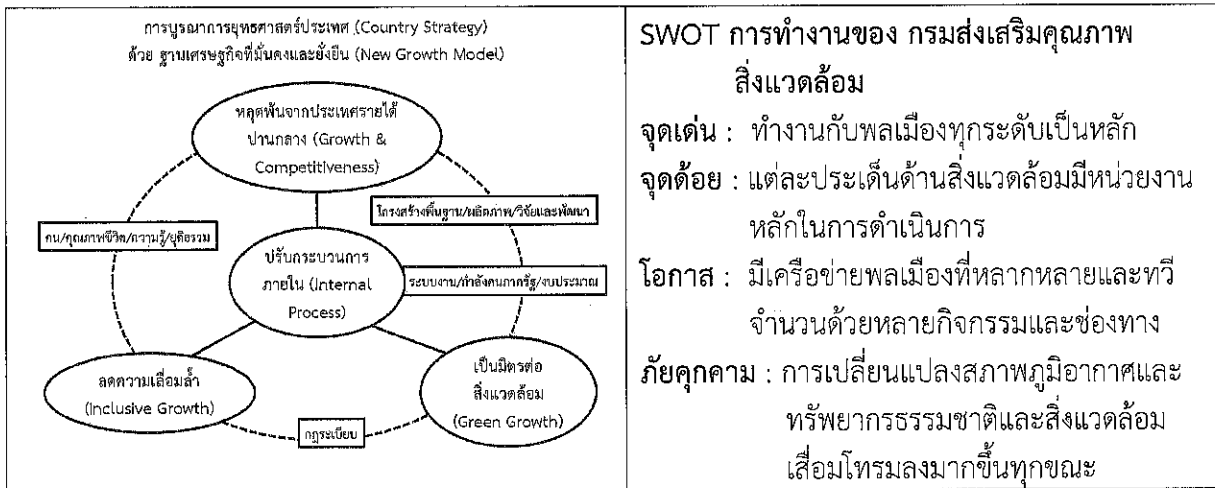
การบูรณาการยุทธศาสตร์ประเทศ (Country Strategy)
ด้วย ฐานเศรษฐกิจที่มั่นคงและยั่งยืน (New Growth Model)

หลุดพ้นจากประเทศรายได้ปานกลาง (Growth & Competitiveness)

โครงสร้างพื้นฐาน/ผลิตภาพ/วิจัยและพัฒนา

คน/คุณภาพชีวิต/ความรู้/ยุติธรรม

ปรับกระบวนการภายใน (Internal Process)

ระบบงาน/กำลังคนภาครัฐ/งบประมาณ

ลดความเหลื่อมล้ำ (Inclusive Growth)

เป็นมิตรต่อสิ่งแวดล้อม (Green Growth)

กฎระเบียบ

SWOT การทำงานของ กรมส่งเสริมคุณภาพสิ่งแวดล้อม
จุดเด่น : ทำงานกับพลเมืองทุกระดับเป็นหลัก
จุดด้อย : แต่ละประเด็นด้านสิ่งแวดล้อมมีหน่วยงานหลักในการดำเนินการ
โอกาส : มีเครือข่ายพลเมืองที่หลากหลายและทวีจำนวนด้วยหลายกิจกรรมและช่องทาง
ภัยคุกคาม : การเปลี่ยนแปลงสภาพภูมิอากาศและทรัพยากรธรรมชาติและสิ่งแวดล้อมเสื่อมโทรมลงมากขึ้นทุกขณะ